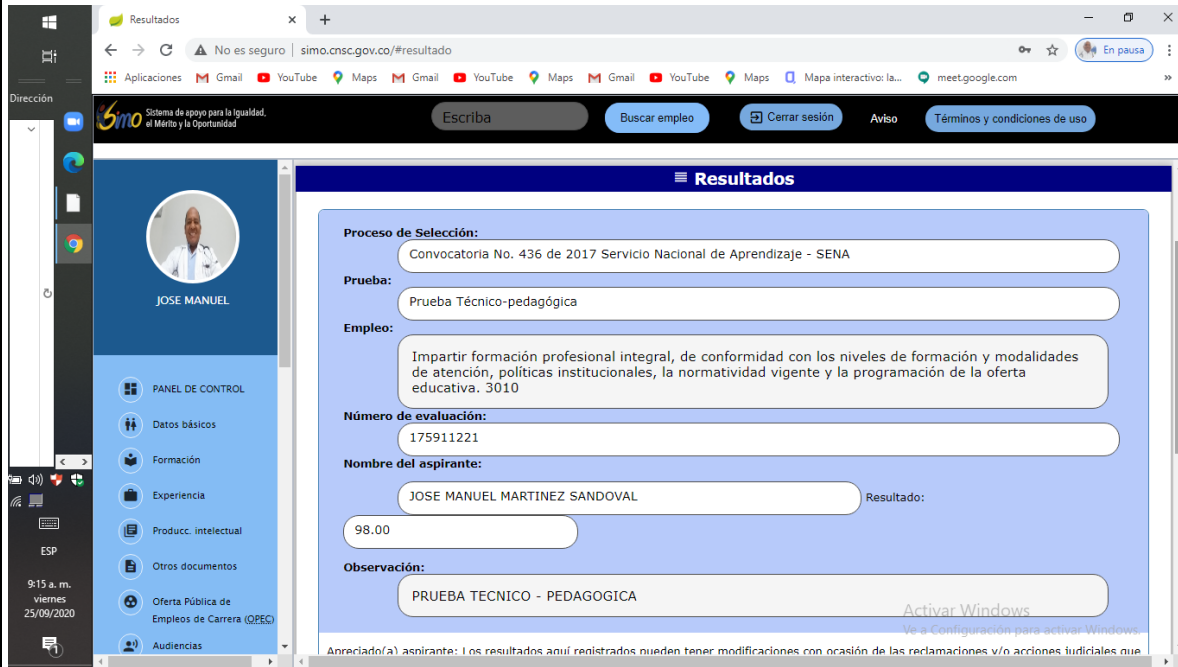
Dirección

Resultados

No es seguro | simo.cnsc.gov.co/#resultado

En pausa

Aplicaciones Gmail YouTube Maps Gmail YouTube Maps Gmail YouTube Maps Mapa interactivo: la... meet.google.com

Simo Sistema de apoyo para la Igualdad, el Mérito y la Oportunidad

Escriba

Buscar empleo

Cerrar sesión

Aviso

Términos y condiciones de uso

JOSE MANUEL

PANEL DE CONTROL

Datos básicos

Formación

Experiencia

Producc. intelectual

Otros documentos

Oferta Pública de Empleos de Carrera (OPEC)

Audiencias

Resultados

Proceso de Selección:

Convocatoria No. 436 de 2017 Servicio Nacional de Aprendizaje - SENA

Prueba:

Prueba Técnico-pedagógica

Empleo:

Impartir formación profesional integral, de conformidad con los niveles de formación y modalidades de atención, políticas institucionales, la normatividad vigente y la programación de la oferta educativa. 3010

Número de evaluación:

175911221

Nombre del aspirante:

JOSE MANUEL MARTINEZ SANDOVAL

Resultado:

98.00

Observación:

PRUEBA TECNICO - PEDAGOGICA

Activar Windows
Ve a Configuración para activar Windows.

Apreciado(a) aspirante: Los resultados aquí registrados pueden tener modificaciones con ocasión de las reclamaciones y/o acciones judiciales que

ESP

9:15 a. m.
viernes
25/09/2020